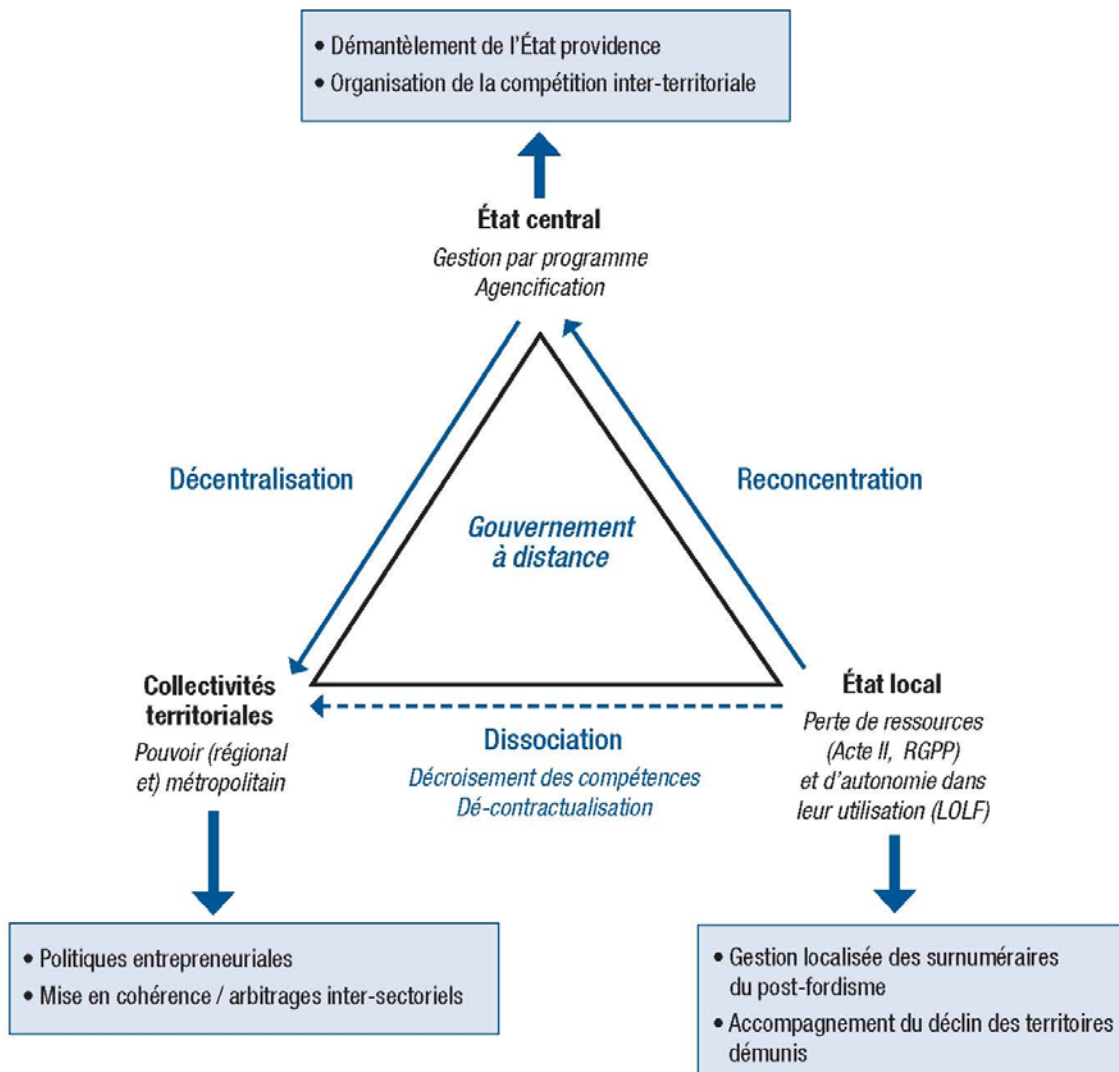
• Démantèlement de l'État providence
• Organisation de la compétition inter-territoriale

État central
Gestion par programme
Agencification

Décentralisation

Reconcentration

Gouvernement à distance

Collectivités territoriales
Pouvoir (régional et) métropolitain

Dissociation
Décroisement des compétences
Dé-contractualisation

État local
Perte de ressources (Acte II, RGPP) et d'autonomie dans leur utilisation (LOLF)

• Politiques entrepreneuriales
• Mise en cohérence / arbitrages inter-sectoriels

• Gestion localisée des surnuméraires du post-fordisme
• Accompagnement du déclin des territoires démunis